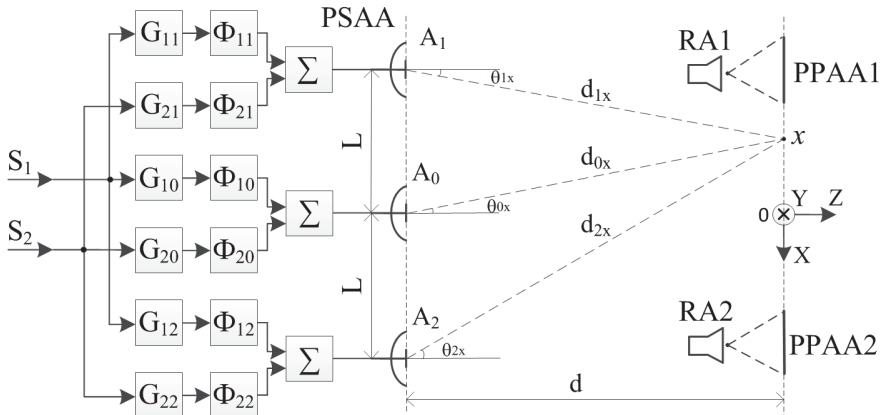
PSAA

$G_{11}$ $\Phi_{11}$ $\Sigma$ $A_1$ $\theta_{1x}$ $d_{1x}$ RA1 PPAA1

$G_{21}$ $\Phi_{21}$

$S_1$ $G_{10}$ $\Phi_{10}$ L $A_0$ $d_{0x}$ $x$

$\Sigma$ $\theta_{0x}$

$S_2$ $G_{20}$ $\Phi_{20}$ $d_{2x}$ 0 Y Z

X

L

$G_{12}$ $\Phi_{12}$ $A_2$ RA2

$\Sigma$ $\theta_{2x}$ PPAA2

$G_{22}$ $\Phi_{22}$ d